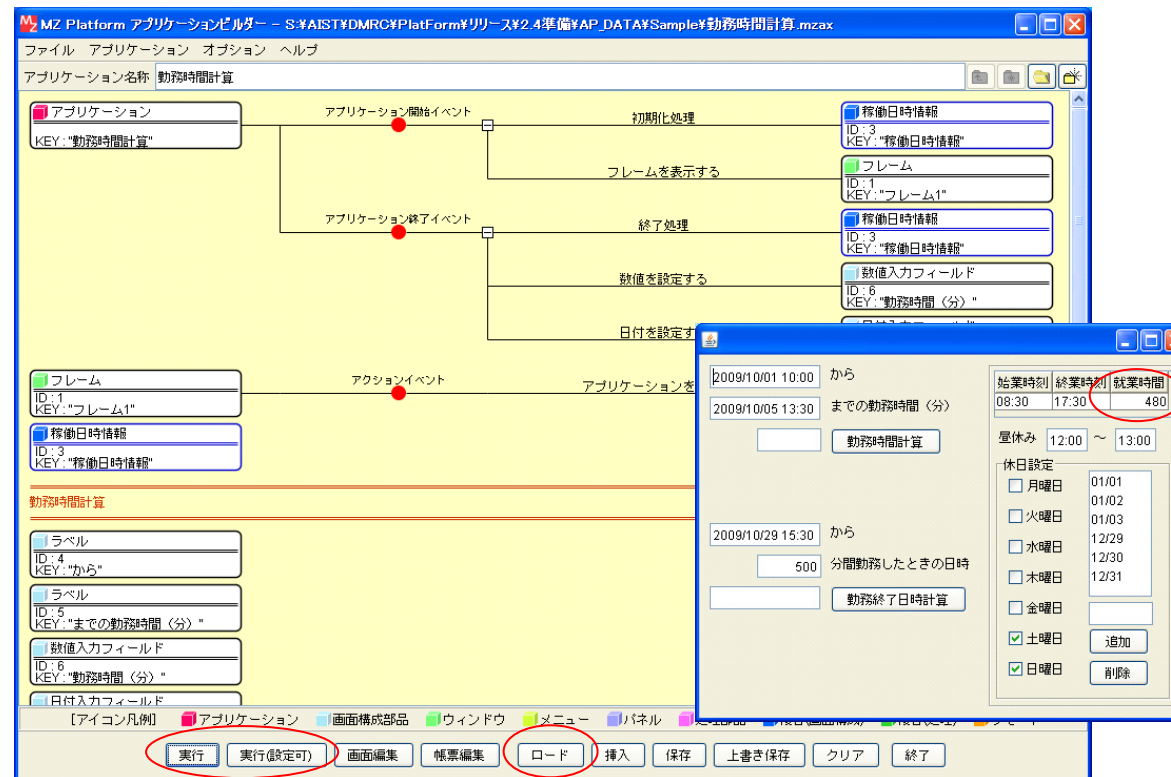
MZ Platform アプリケーションビルダー － S:¥AIST¥DMRC¥PlatForm¥リリース¥2.4準備¥AP_DATA¥Sample¥勤務時間計算.mzax

ファイル アプリケーション オプション ヘルプ

アプリケーション名称 勤務時間計算

アプリケーション
KEY : "勤務時間計算"

アプリケーション開始イベント

初期化処理

稼働日時情報
ID : 3
KEY : "稼働日時情報"

フレームを表示する

フレーム
ID : 1
KEY : "フレーム1"

アプリケーション終了イベント

終了処理

稼働日時情報
ID : 3
KEY : "稼働日時情報"

数値を設定する

数値入力フィールド
ID : 6
KEY : "勤務時間（分）"

日付を設定す

フレーム
ID : 1
KEY : "フレーム1"

アクションイベント

アプリケーションを

稼働日時情報
ID : 3
KEY : "稼働日時情報"

勤務時間計算

ラベル
ID : 4
KEY : "から"

ラベル
ID : 5
KEY : "までの勤務時間（分）"

数値入力フィールド
ID : 6
KEY : "勤務時間（分）"

日付入力フィールド

2009/10/01 10:00 から
2009/10/05 13:30 までの勤務時間（分）
勤務時間計算

2009/10/29 15:30 から
500 分間勤務したときの日時
勤務終了日時計算

| 始業時刻 | 終業時刻 | 就業時間 |
|---|---|---|
| 08:30 | 17:30 | 480 |

昼休み 12:00 ～ 13:00

休日設定
月曜日
火曜日
水曜日
木曜日
金曜日
土曜日
日曜日

01/01
01/02
01/03
12/29
12/30
12/31

追加
削除

[アイコン凡例] アプリケーション 画面構成部品 ウィンドウ メニュー パネル

実行 実行(設定可) 画面編集 帳票編集 ロード 挿入 保存 上書き保存 クリア 終了